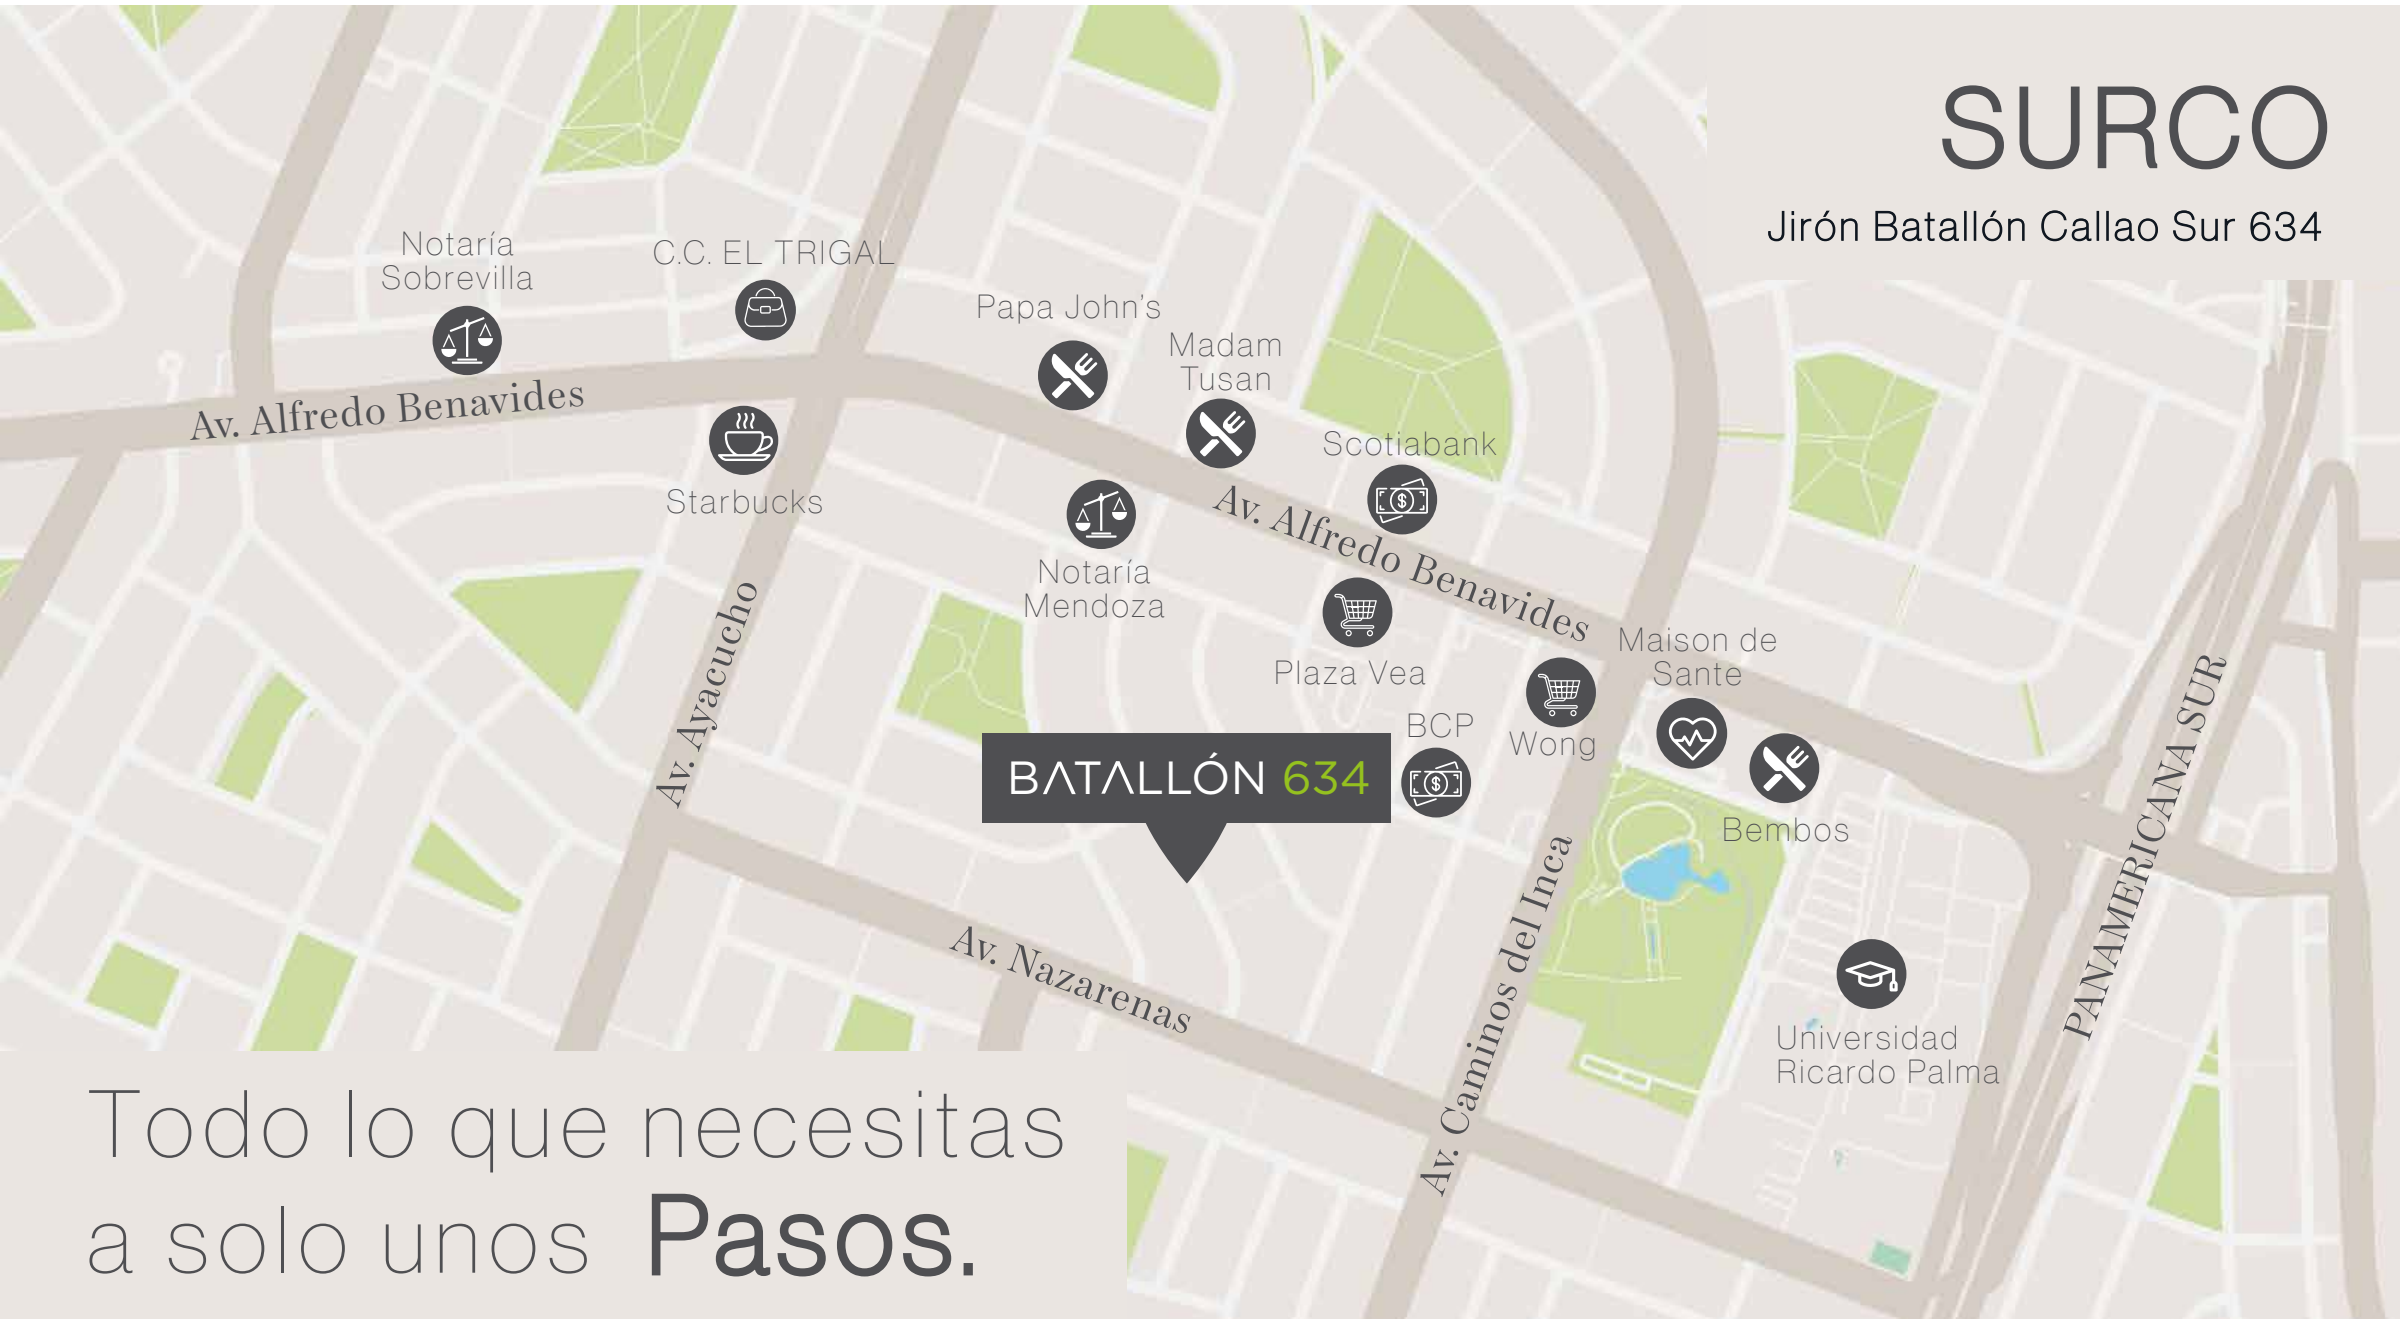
SURCO

Jirón Batallón Callao Sur 634

Notaría Sobrevilla

C.C. EL TRIGAL

Papa John's

Madam Tusan

Av. Alfredo Benavides

Starbucks

Scotiabank

Notaría Mendoza

Av. Alfredo Benavides

Plaza Vea

Maison de Sante

Av. Ayacucho

BCP

Wong

BATALLÓN 634

Bembos

PANAMERICANA SUR

Av. Nazarenas

Av. Caminos del Inca

Universidad Ricardo Palma

Todo lo que necesitas a solo unos Pasos.